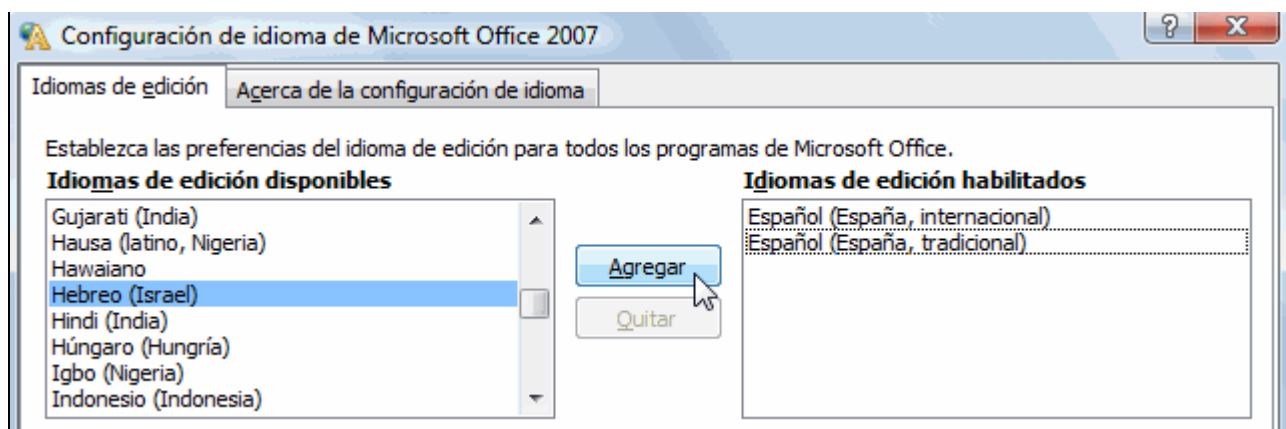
Configuración de idioma de Microsoft Office 2007

Idiomas de edición | Acerca de la configuración de idioma

Establezca las preferencias del idioma de edición para todos los programas de Microsoft Office.

Idiomas de edición disponibles
Gujarati (India)
Hausa (latino, Nigeria)
Hawaiano
Hebreo (Israel)
Hindi (India)
Húngaro (Hungría)
Igbo (Nigeria)
Indonesio (Indonesia)

Agregar
Quitar

Idiomas de edición habilitados
Español (España, internacional)
Español (España, tradicional)